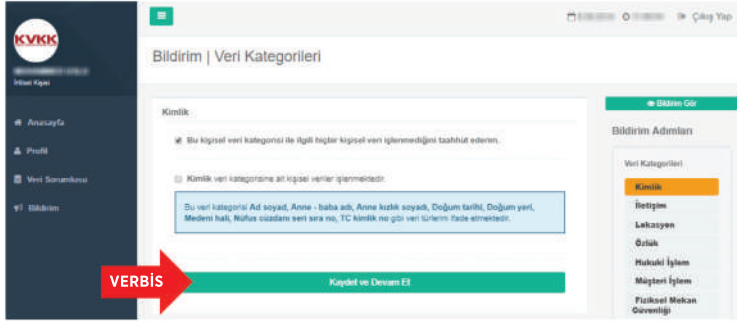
KVKK

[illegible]
İlgili Kişi

Anasayfa
Profil
Veri Sorumlusu
Bildirim

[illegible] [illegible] Çıkış Yap

Bildirim | Veri Kategorileri

Kimlik

Bu kişisel veri kategorisi ile ilgili hiçbir kişisel veri işlenmediğini taahhüt ederim.

Kimlik veri kategorisine ait kişisel veriler işlenmektedir.

Bu veri kategorisi Ad soyad, Anne - baba adı, Anne kızlık soyadı, Doğum tarihi, Doğum yeri, Medeni hali, Nüfus cüzdanı seri sıra no, TC kimlik no gibi veri türlerini ifade etmektedir.

VERBİS

Kaydet ve Devam Et

Bildirim Gör

Bildirim Adımları

Veri Kategorileri
Kimlik
İletişim
Lokasyon
Özlük
Hukuki İşlem
Müşteri İşlem
Fiziksel Mekan Güvenliği